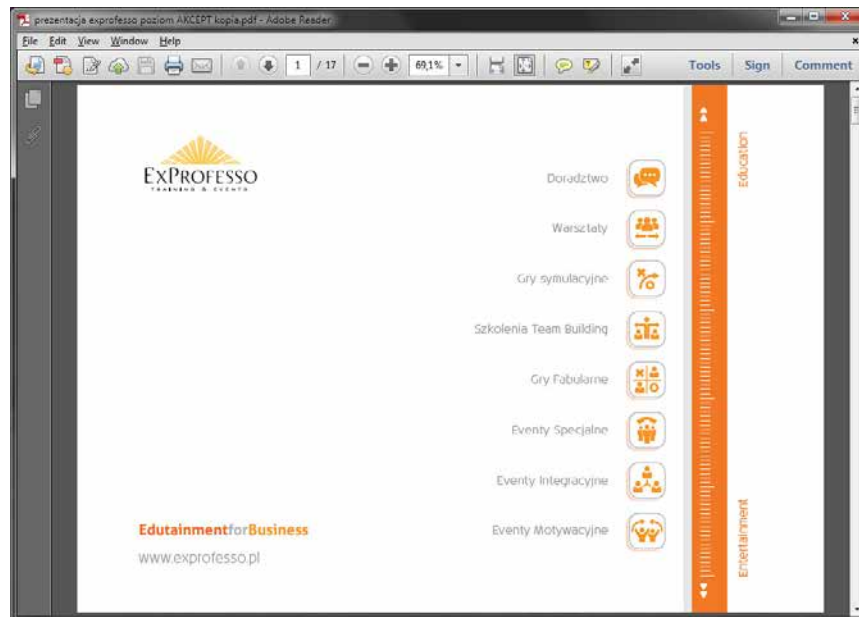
prezentacja exprofesso poziom AKCEPT kopia.pdf - Adobe Reader

File Edit View Window Help

1 / 17 69,1%

Tools Sign Comment

EXPROFESSO
TRAINING & EVENTS

Doradztwo

Warsztaty

Gry symulacyjne

Szkolenia Team Building

Gry Fabularne

Eventy Specjalne

Eventy Integracyjne

Eventy Motywacyjne

EdutainmentforBusiness

www.exprofesso.pl

Education

Entertainment